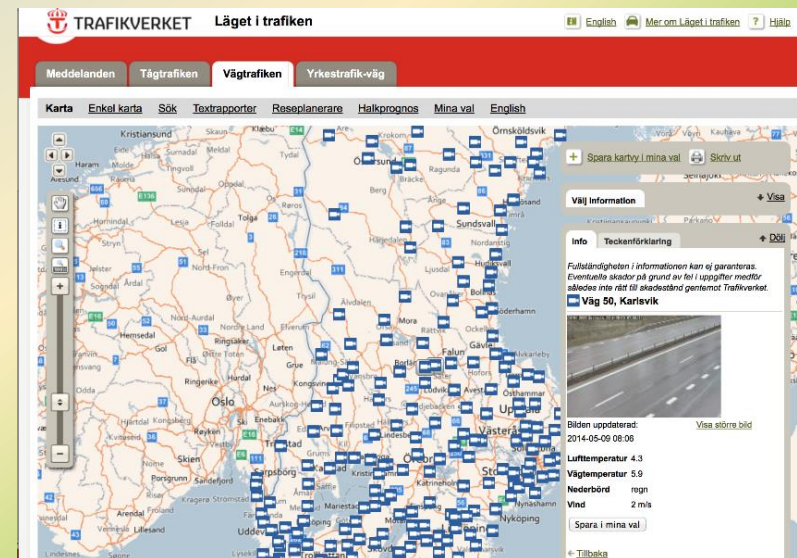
TRAFIKVERKET Läget i trafiken

English Mer om Läget i trafiken ? Hjälp

Meddelanden Tågtrafiken Vägtrafiken Yrkestrafik-väg

Karta Enkel karta Sök Textrapporter Reseplanerare Halkprognos Mina val English

Kristiansund Skaun Klæbu Örnsköldsvik Haram Molde Sunndal Oppdal Röros Östersund Bräcke Ragunda Härnösand Hornindal Lesja Folldal Tolga Berg Sundsvall Stryn Sel Nord-Fron Engerdal Härjedalen Nordanstig Hudiksvall Trysil Älvdalen Bollnäs Söderhamn Mora Nord-Aurdal Nore Gol Ringsaker Falun Gävle Hemsedal Løten Borlänge Ringerike Hurdal Avesta Östhammar Oslo Uppsala Västerås Enebakk Lindesberg Kongsberg Örebro Stockholm Skien Sarpsborg Kristinehamn Nynäshamn Arendal Nyköping Lillesand Uddevalla Mariestad

Spara kartvy i mina val Skriv ut

Välj information Visa

Info Teckenförklaring Dölj

Fullständigheten i informationen kan ej garanteras. Eventuella skador på grund av fel i uppgifter medför således inte rätt till skadestånd gentemot Trafikverket.

Väg 50, Karlsvik

Bilden uppdaterad: Visa större bild
2014-05-09 08:06

Lufttemperatur 4.3
Vägtemperatur 5.9
Nederbörd regn
Vind 2 m/s

Spara i mina val

Tillbaka